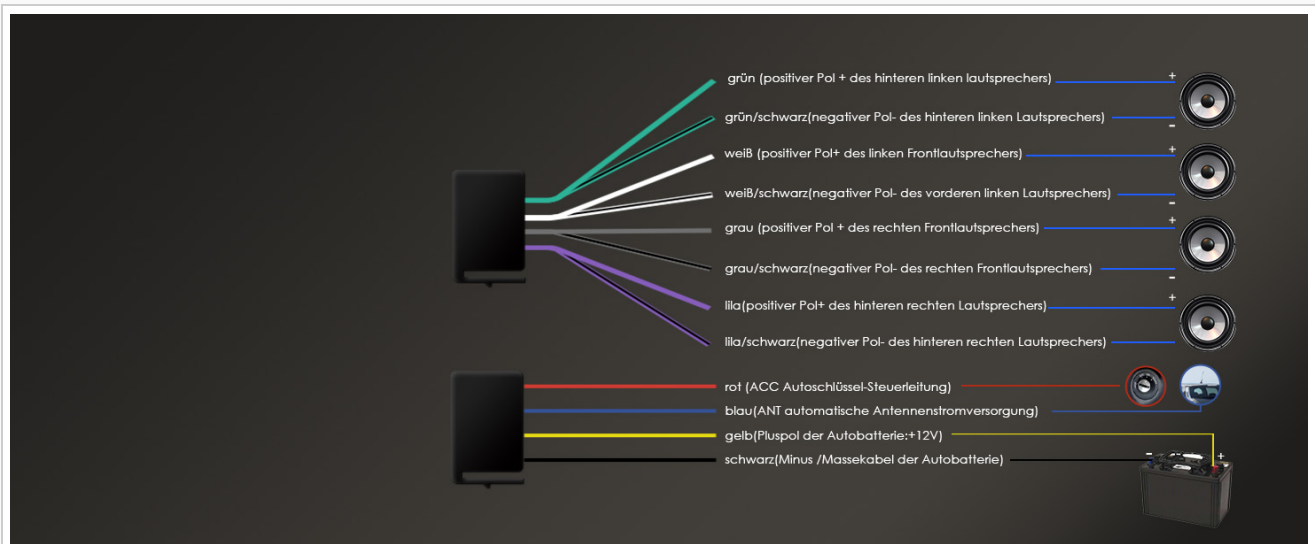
grün (positiver Pol + des hinteren linken lautsprechers)
+
grün/schwarz(negativer Pol- des hinteren linken Lautsprechers)
-
weiß (positiver Pol+ des linken Frontlautsprechers)
+
weiß/schwarz(negativer Pol- des vorderen linken Lautsprechers)
-
grau (positiver Pol + des rechten Frontlautsprechers)
+
grau/schwarz(negativer Pol- des rechten Frontlautsprechers)
-
lila(positiver Pol+ des hinteren rechten Lautsprechers)
+
lila/schwarz(negativer Pol- des hinteren rechten Lautsprechers)
-

rot (ACC Autoschlüssel-Steuerleitung)
blau(ANT automatische Antennenstromversorgung)
gelb(Pluspol der Autobatterie:+12V)
schwarz(Minus /Massekabel der Autobatterie)
-
+